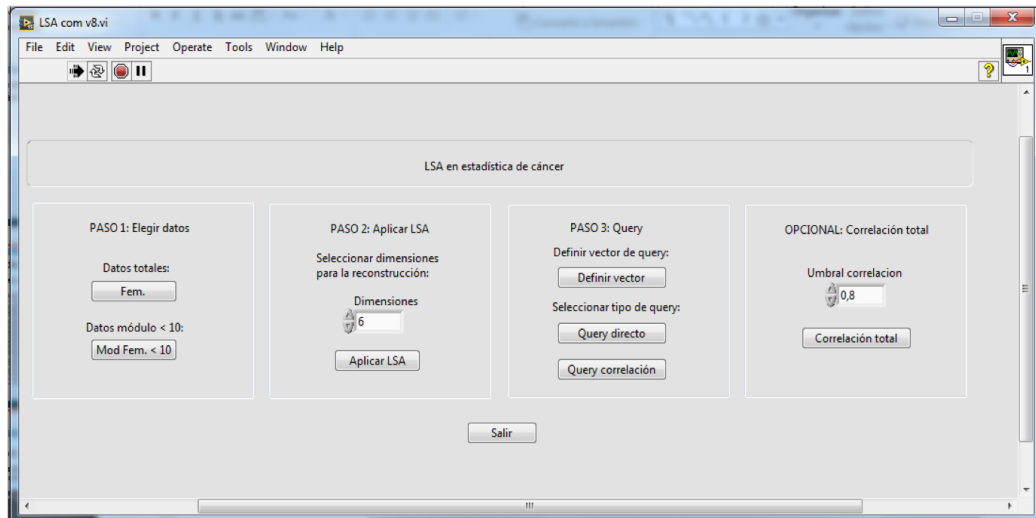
LSA com v8.vi

File Edit View Project Operate Tools Window Help

LSA en estadística de cáncer

PASO 1: Elegir datos

Datos totales:

Fem.

Datos módulo < 10:

Mod Fem. < 10

PASO 2: Aplicar LSA

Seleccionar dimensiones para la reconstrucción:

Dimensiones

6

Aplicar LSA

PASO 3: Query

Definir vector de query:

Definir vector

Seleccionar tipo de query:

Query directo

Query correlación

OPCIONAL: Correlación total

Umbral correlacion

0,8

Correlación total

Salir